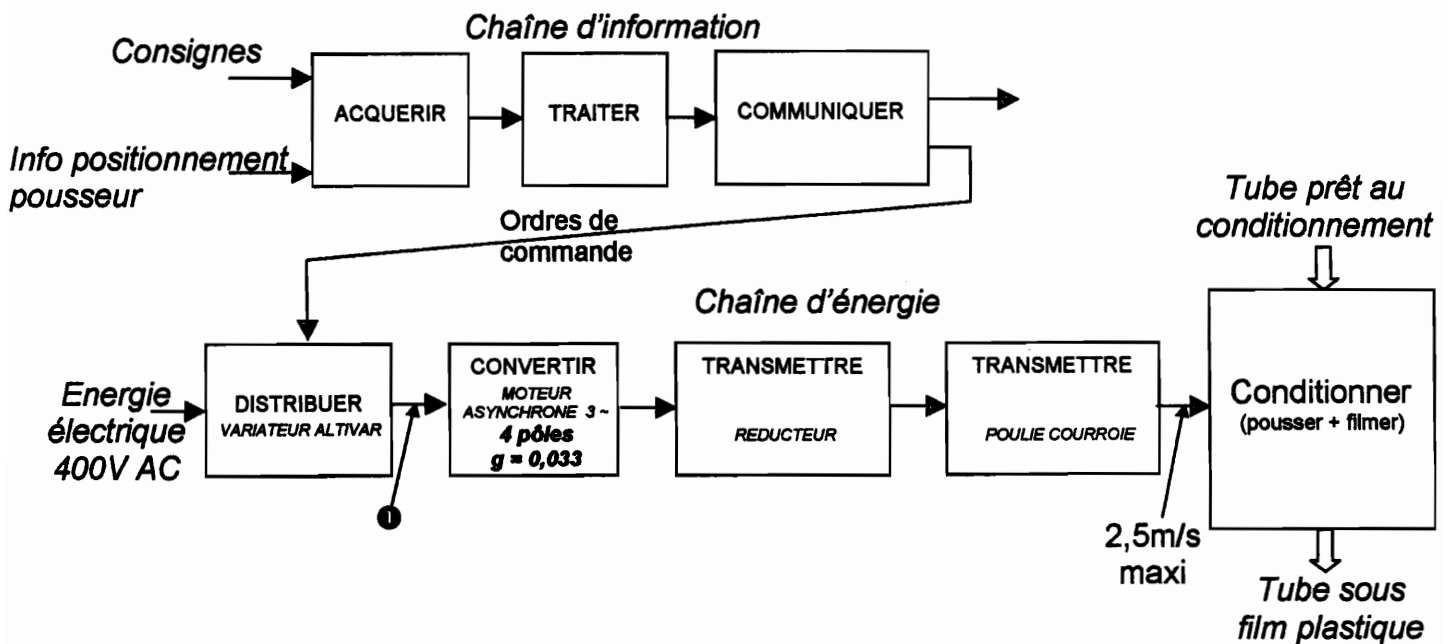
Chaîne d'information

Consignes

Info positionnement pousseur

ACQUERIR

TRAITER

COMMUNIQUER

Ordres de commande

Tube prêt au conditionnement

Chaîne d'énergie

Energie électrique 400V AC

DISTRIBUER
VARIATEUR ALTIVAR

CONVERTIR
MOTEUR ASYNCHRONE 3 ~
4 pôles
g = 0,033

TRANSMETTRE
REDUCTEUR

TRANSMETTRE
POULIE COURROIE

Conditionner
(pousser + filmer)

2,5m/s maxi

Tube sous film plastique